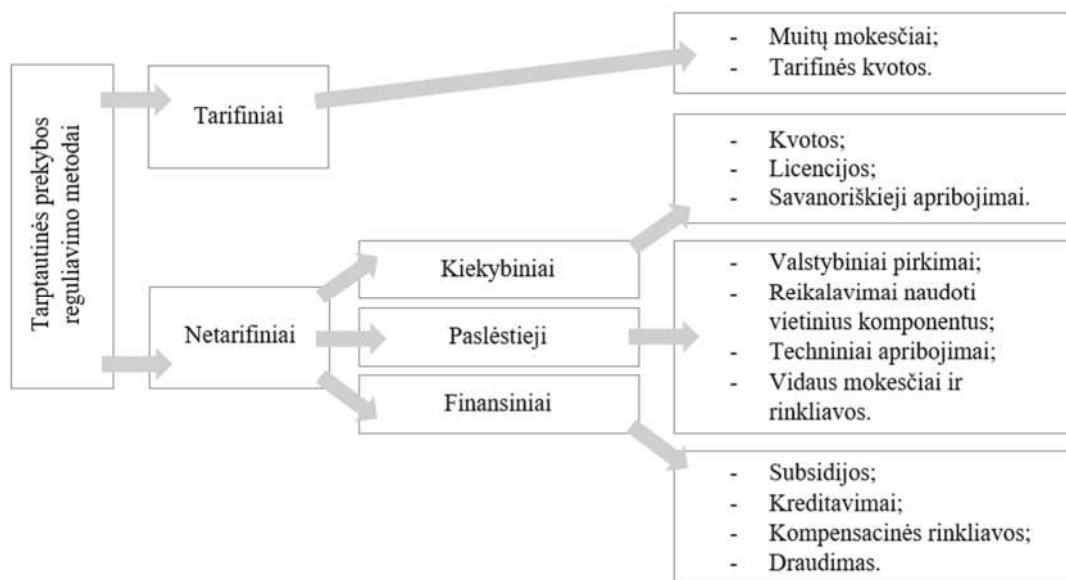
Tarptautinės prekybos reguliavimo metodai

Tarifiniai

- Muitų mokesčiai;
- Tarifinės kvotos.

Netarifiniai

Kiekybiniai

Paslėstieji

Finansiniai

- Kvotos;
- Licencijos;
- Savanoriškieji apribojimai.

- Valstybiniai pirkimai;
- Reikalavimai naudoti vietinius komponentus;
- Techniniai apribojimai;
- Vidaus mokesčiai ir rinkliavos.

- Subsidijos;
- Kreditavimai;
- Kompensacinės rinkliavos;
- Draudimas.